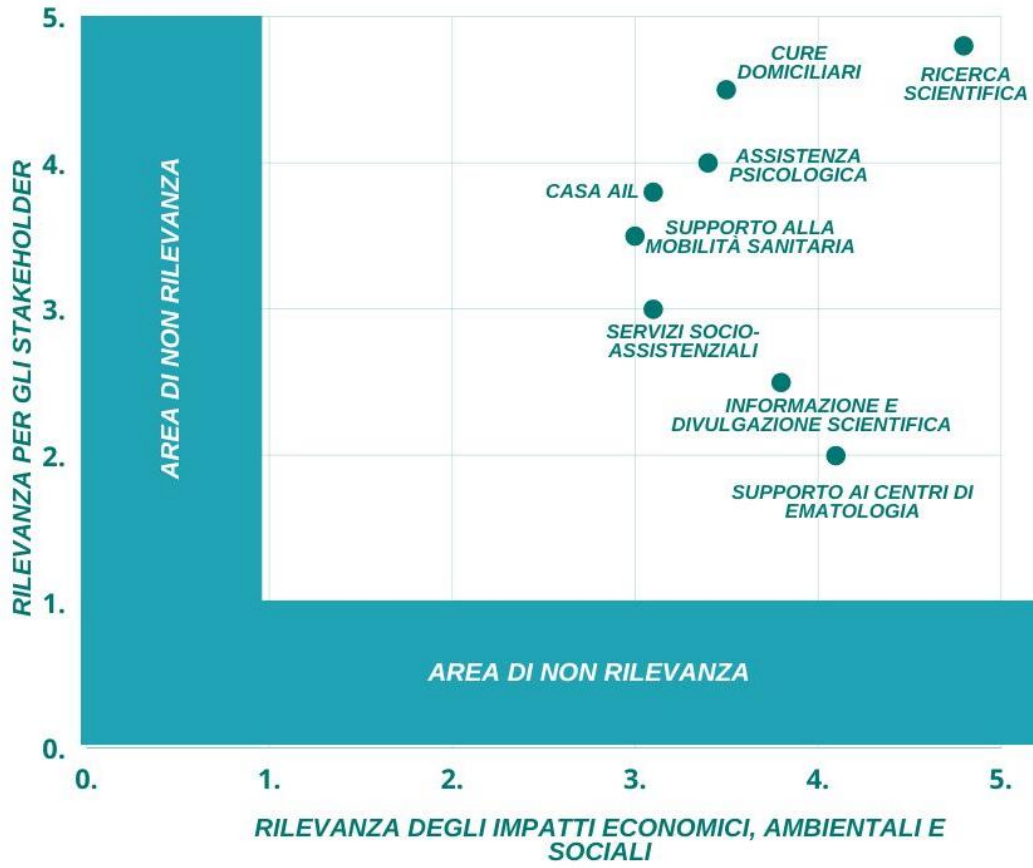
RILEVANZA PER GLI STAKEHOLDER

5.
4.
3.
2.
1.
0.

AREA DI NON RILEVANZA

CURE DOMICILIARI

RICERCA SCIENTIFICA

ASSISTENZA PSICOLOGICA

CASA AIL

SUPPORTO ALLA MOBILITÀ SANITARIA

SERVIZI SOCIO-ASSISTENZIALI

INFORMAZIONE E DIVULGAZIONE SCIENTIFICA

SUPPORTO AI CENTRI DI EMATOLOGIA

AREA DI NON RILEVANZA

0.
1.
2.
3.
4.
5.

RILEVANZA DEGLI IMPATTI ECONOMICI, AMBIENTALI E SOCIALI